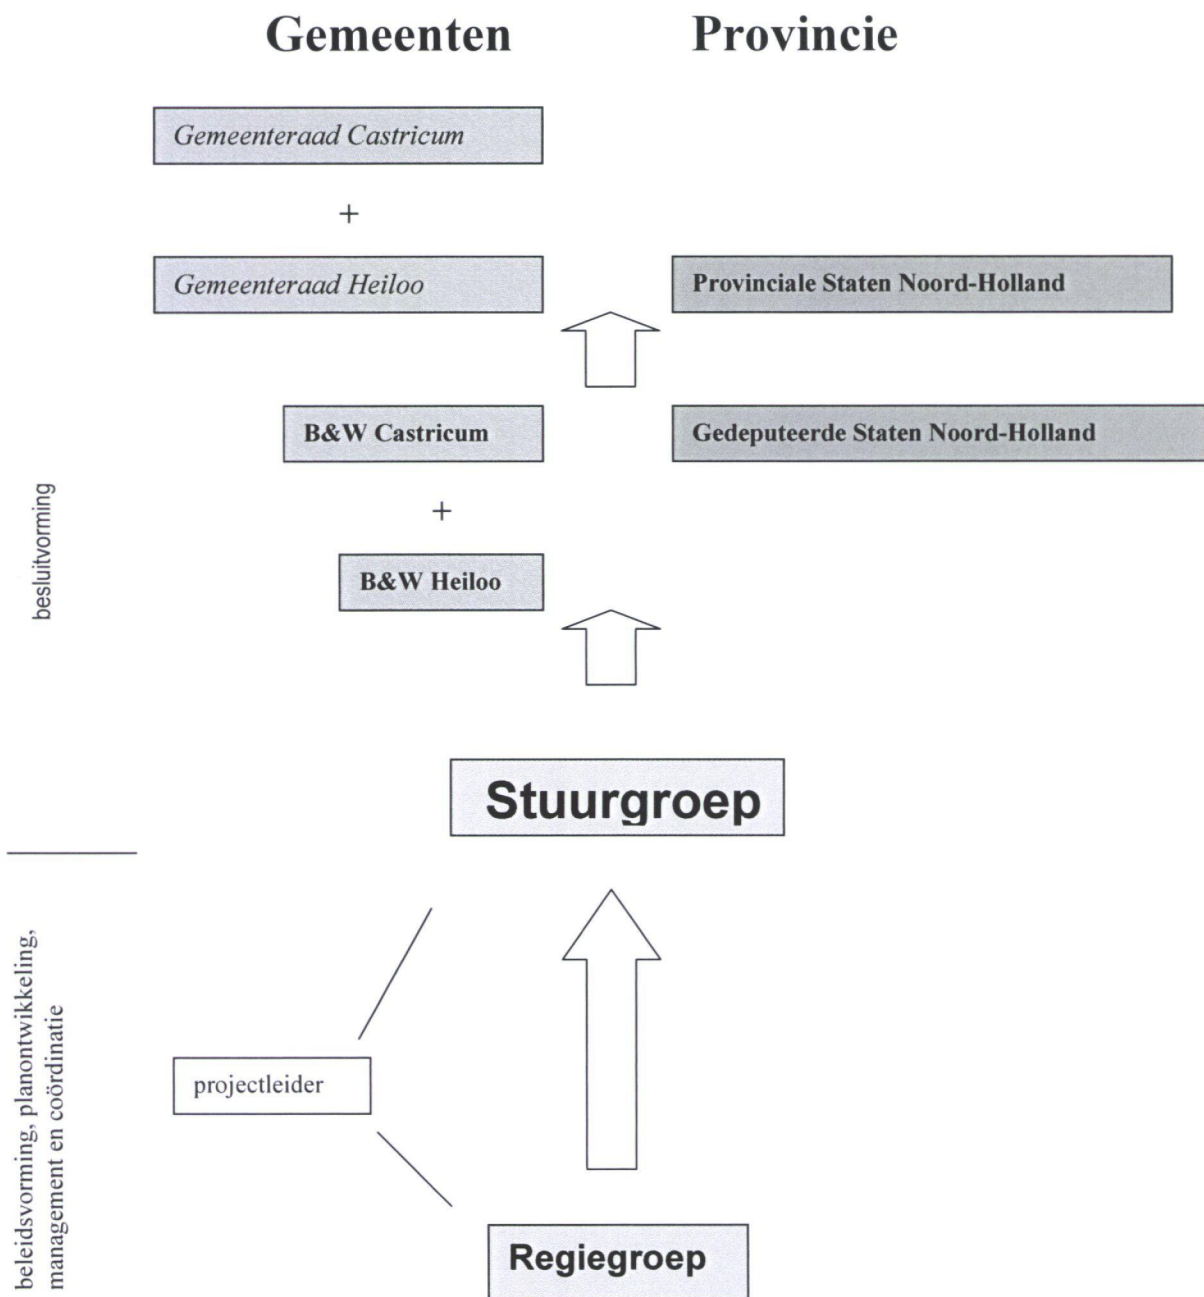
Gemeenten

Provincie

Gemeenteraad Castricum

+

Gemeenteraad Heiloo

Provinciale Staten Noord-Holland

B&W Castricum

Gedeputeerde Staten Noord-Holland

+

B&W Heiloo

besluitvorming

Stuurgroep

beleidsvorming, planontwikkeling, management en coördinatie

projectleider

Regiegroep